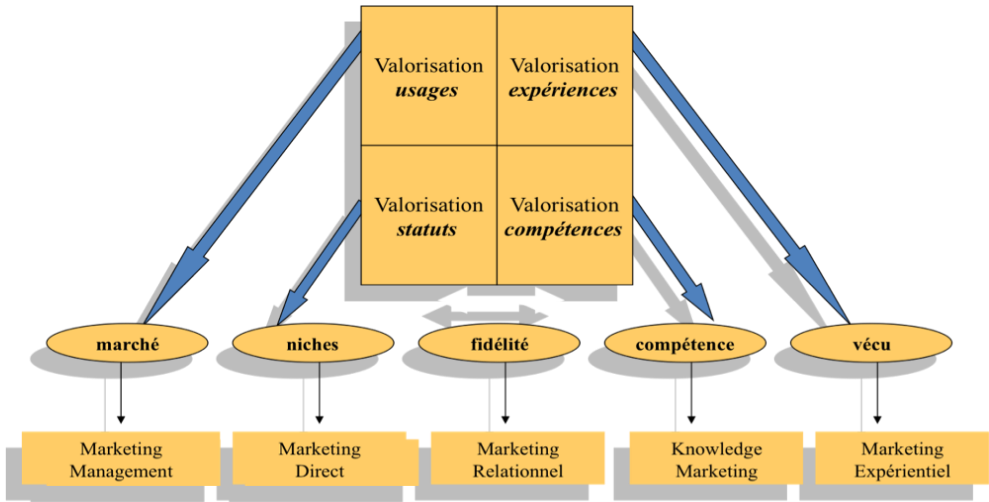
Valorisation *usages*

Valorisation *expériences*

Valorisation *statuts*

Valorisation *compétences*

marché

niches

fidélité

compétence

vécu

Marketing Management

Marketing Direct

Marketing Relationnel

Knowledge Marketing

Marketing Expérientiel